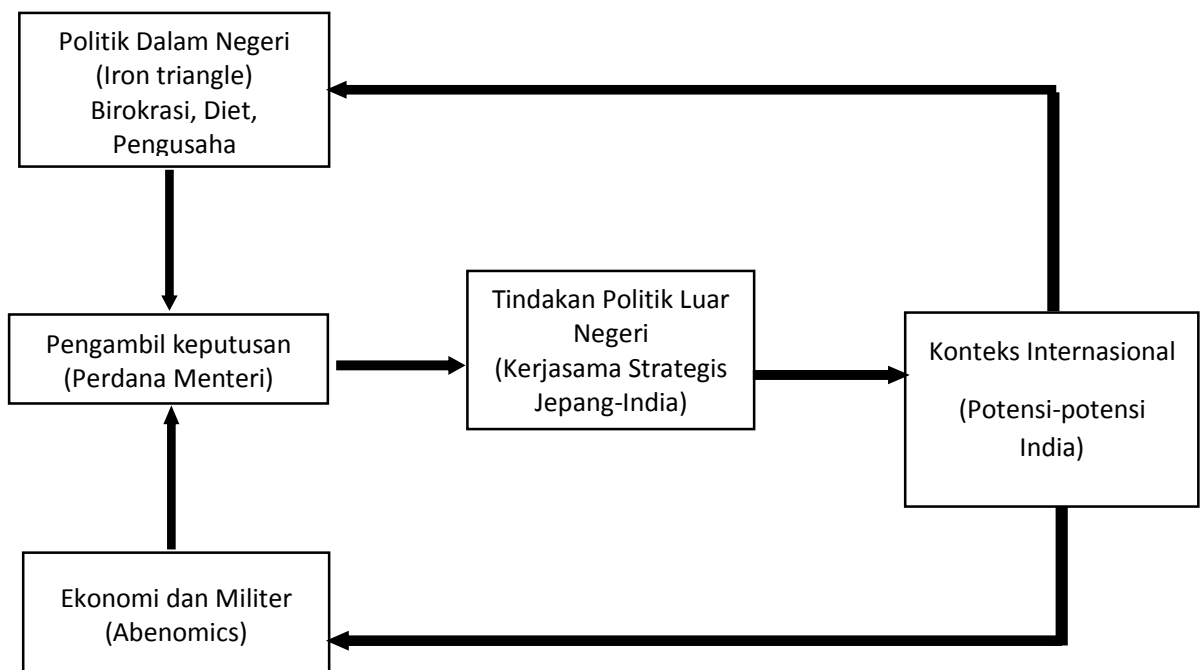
Politik Dalam Negeri
(Iron triangle)
Birokrasi, Diet,
Pengusaha

Pengambil keputusan
(Perdana Menteri)

Tindakan Politik Luar
Negeri
(Kerjasama Strategis
Jepang-India)

Konteks Internasional

(Potensi-potensi
India)

Ekonomi dan Militer
(Abenomics)